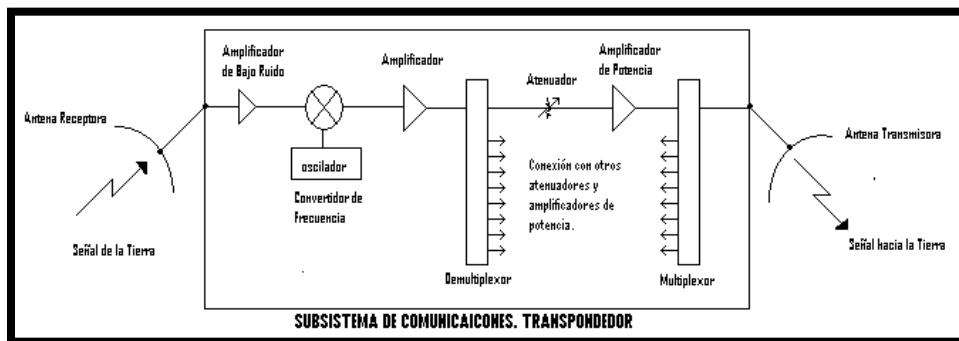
Amplificador de Bajo Ruido

Amplificador

Amplificador de Potencia

Atenuador

Antena Receptora

Antena Transmisora

oscilador

Convertidor de Frecuencia

Conexión con otros atenuadores y amplificadores de potencia.

Señal de la Tierra

Señal hacia la Tierra

Demultiplexor

Multiplexor

SUBSISTEMA DE COMUNICAICONES. TRANSPONDEDOR